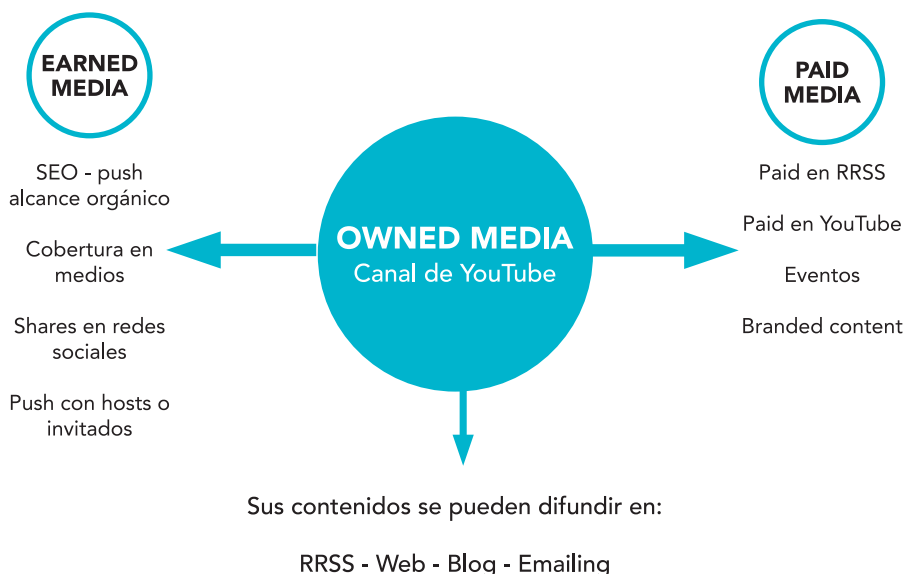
EARNED MEDIA

SEO - push alcance orgánico

Cobertura en medios

Shares en redes sociales

Push con hosts o invitados

OWNED MEDIA
Canal de YouTube

PAID MEDIA

Paid en RRSS

Paid en YouTube

Eventos

Branded content

Sus contenidos se pueden difundir en:

RRSS - Web - Blog - Emailing